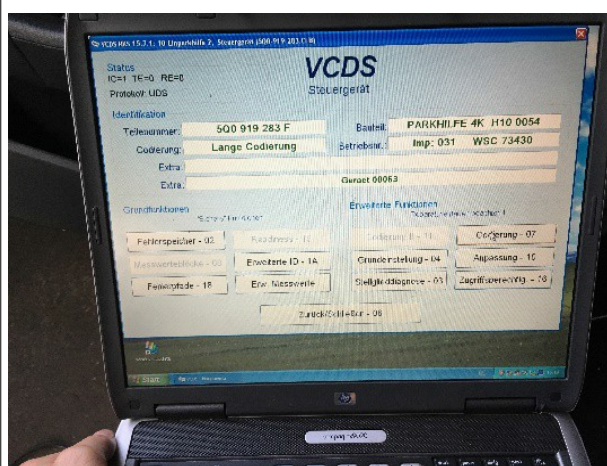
VCDS HEX 15.3.1: 10 Einparkhilfe 2, Steuergerät 5Q0 919 283 F

Status
IC=1 TE=0 RE=0
Protokoll: UDS

VCDS
Steuergerät

Identifikation
Teilenummer: 5Q0 919 283 F
Bauteil: PARKHILFE 4K H10 0054
Codierung: Lange Codierung
Betriebsnr.: Imp: 031 WSC 73430
Extra:
Extra: Geraet 00053

Grundfunktionen
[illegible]
Erweiterte Funktionen
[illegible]

Fehlerspeicher - 02
Readiness - 15
Codierung II - 11
Codierung - 07
Messwerteblöcke - 08
Erweiterte ID - 1A
Grundeinstellung - 04
Anpassung - 10
Freiwyfade - 18
Erw. Messwerte
Stellglieddiagnose - 03
Zugriffsberechtig. - 16

Zurück/Schl-Ende - 06

Start

hp
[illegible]